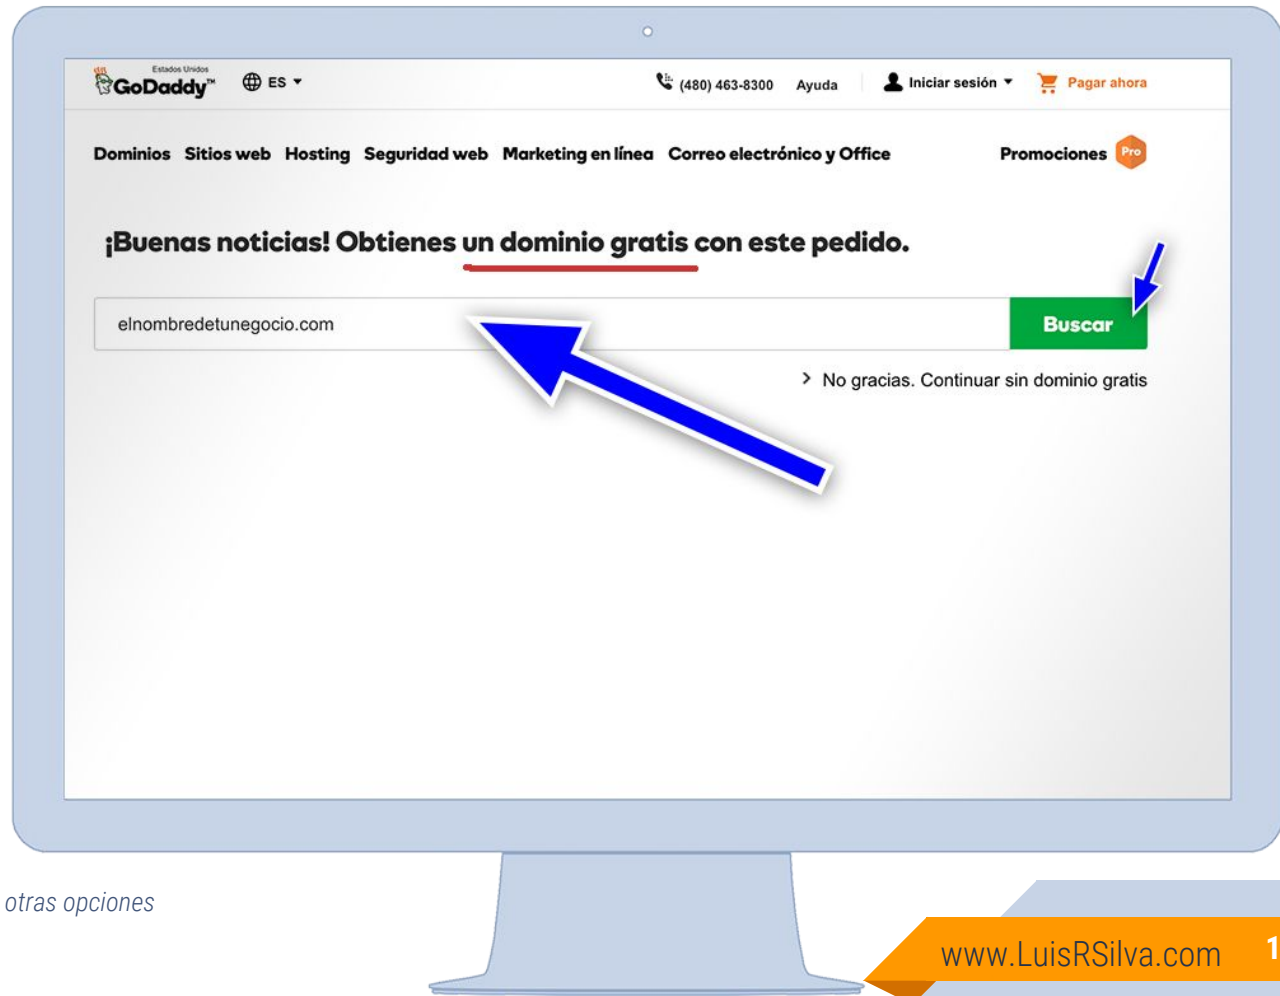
Estados Unidos
GoDaddy™ ES

(480) 463-8300 Ayuda Iniciar sesión Pagar ahora

Dominios Sitios web Hosting Seguridad web Marketing en línea Correo electrónico y Office Promociones Pro

¡Buenas noticias! Obtienes un dominio gratis con este pedido.

elnombredetunegocio.com

Buscar

No gracias. Continuar sin dominio gratis

otras opciones

www.LuisRSilva.com

1